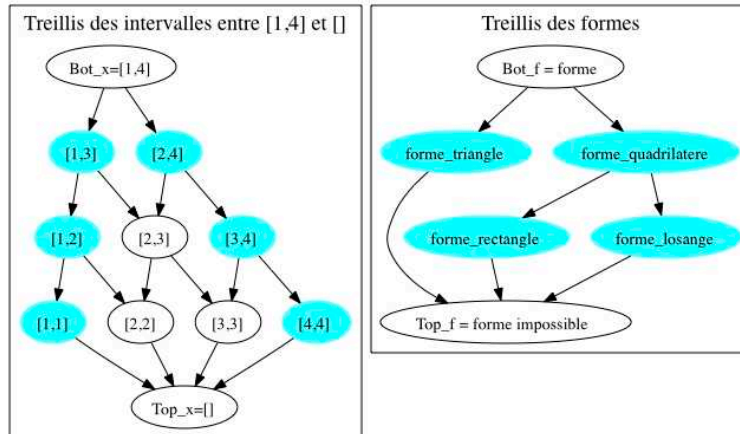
Treillis des intervalles entre [1,4] et []

Bot_x=[1,4]

[1,3]

[2,4]

[1,2]

[2,3]

[3,4]

[1,1]

[2,2]

[3,3]

[4,4]

Top_x=[]

Treillis des formes

Bot_f = forme

forme_triangle

forme_quadrilatere

forme_rectangle

forme_losange

Top_f = forme impossible